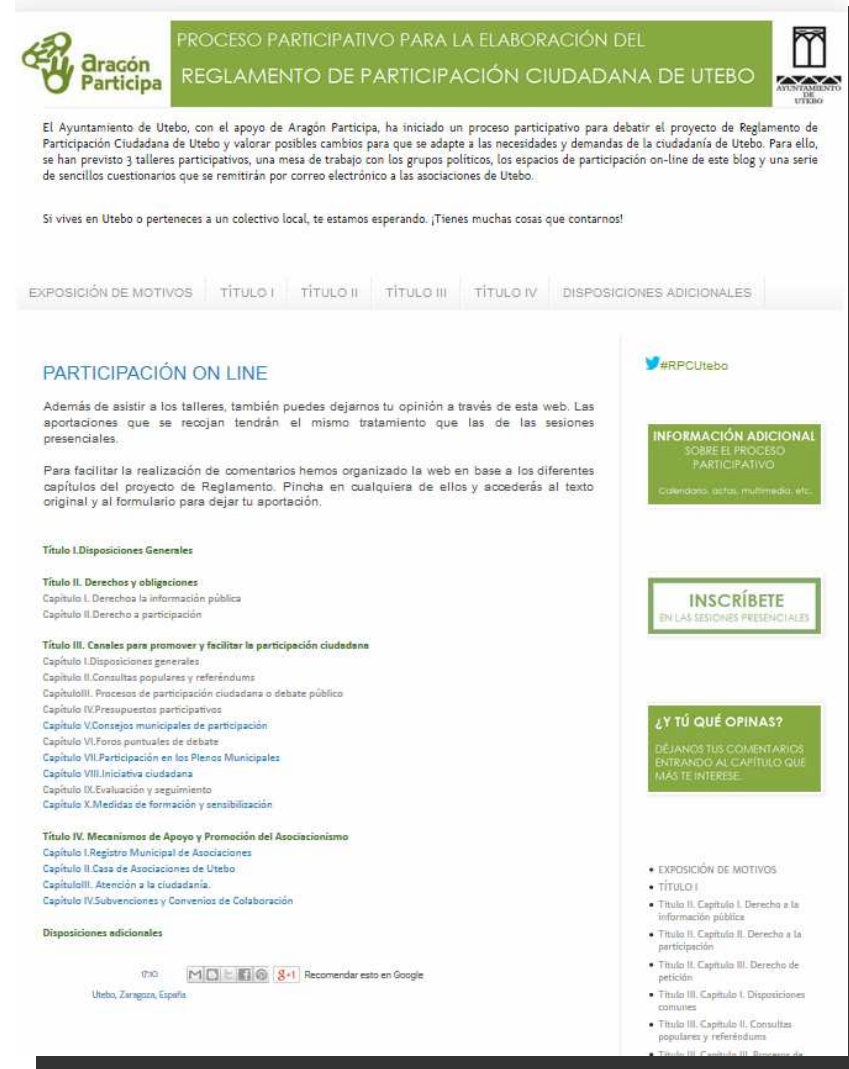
Aragón Participa

PROCESO PARTICIPATIVO PARA LA ELABORACIÓN DEL REGLAMENTO DE PARTICIPACIÓN CIUDADANA DE UTEBO

AYUNTAMIENTO DE UTEBO

El Ayuntamiento de Utebo, con el apoyo de Aragón Participa, ha iniciado un proceso participativo para debatir el proyecto de Reglamento de Participación Ciudadana de Utebo y valorar posibles cambios para que se adapte a las necesidades y demandas de la ciudadanía de Utebo. Para ello, se han previsto 3 talleres participativos, una mesa de trabajo con los grupos políticos, los espacios de participación on-line de este blog y una serie de sencillos cuestionarios que se remitirán por correo electrónico a las asociaciones de Utebo.

Si vives en Utebo o perteneces a un colectivo local, te estamos esperando. ¡Tienes muchas cosas que contarnos!

EXPOSICIÓN DE MOTIVOS TÍTULO I TÍTULO II TÍTULO III TÍTULO IV DISPOSICIONES ADICIONALES

PARTICIPACIÓN ON LINE

Además de asistir a los talleres, también puedes dejarnos tu opinión a través de esta web. Las aportaciones que se recojan tendrán el mismo tratamiento que las de las sesiones presenciales.

Para facilitar la realización de comentarios hemos organizado la web en base a los diferentes capítulos del proyecto de Reglamento. Pincha en cualquiera de ellos y accederás al texto original y al formulario para dejar tu aportación.

Título I.Disposiciones Generales

Título II. Derechos y obligaciones
Capítulo I. Derechoa la información pública
Capítulo II.Derecho a participación

Título III. Canales para promover y facilitar la participación ciudadana
Capítulo I.Disposiciones generales
Capítulo II.Consultas populares y referéndums
CapítuloIII. Procesos de participación ciudadana o debate público
Capítulo IV.Presupuestos participativos
Capítulo V.Consejos municipales de participación
Capítulo VI.Foros puntuales de debate
Capítulo VII.Participación en los Plenos Municipales
Capítulo VIII.Iniciativa ciudadana
Capítulo IX.Evaluación y seguimiento
Capítulo X.Medidas de formación y sensibilización

Título IV. Mecanismos de Apoyo y Promoción del Asociacionismo
Capítulo I.Registro Municipal de Asociaciones
Capítulo II.Casa de Asociaciones de Utebo
CapítuloIII. Atención a la ciudadanía.
Capítulo IV.Subvenciones y Convenios de Colaboración

Disposiciones adicionales

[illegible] Recomendar esto en Google
Utebo, Zaragoza, España

#RPCUtebo

INFORMACIÓN ADICIONAL
SOBRE EL PROCESO PARTICIPATIVO
Calendario, actas, multimedia, etc.

INSCRÍBETE
EN LAS SESIONES PRESENCIALES

¿Y TÚ QUÉ OPINAS?
DÉJANOS TUS COMENTARIOS ENTRANDO AL CAPÍTULO QUE MÁS TE INTERESE.

• EXPOSICIÓN DE MOTIVOS
• TÍTULO I
• Título II. Capítulo I. Derecho a la información pública
• Título II. Capítulo II. Derecho a la participación
• Título II. Capítulo III. Derecho de petición
• Título III. Capítulo I. Disposiciones comunes
• Título III. Capítulo II. Consultas populares y referéndums
• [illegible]